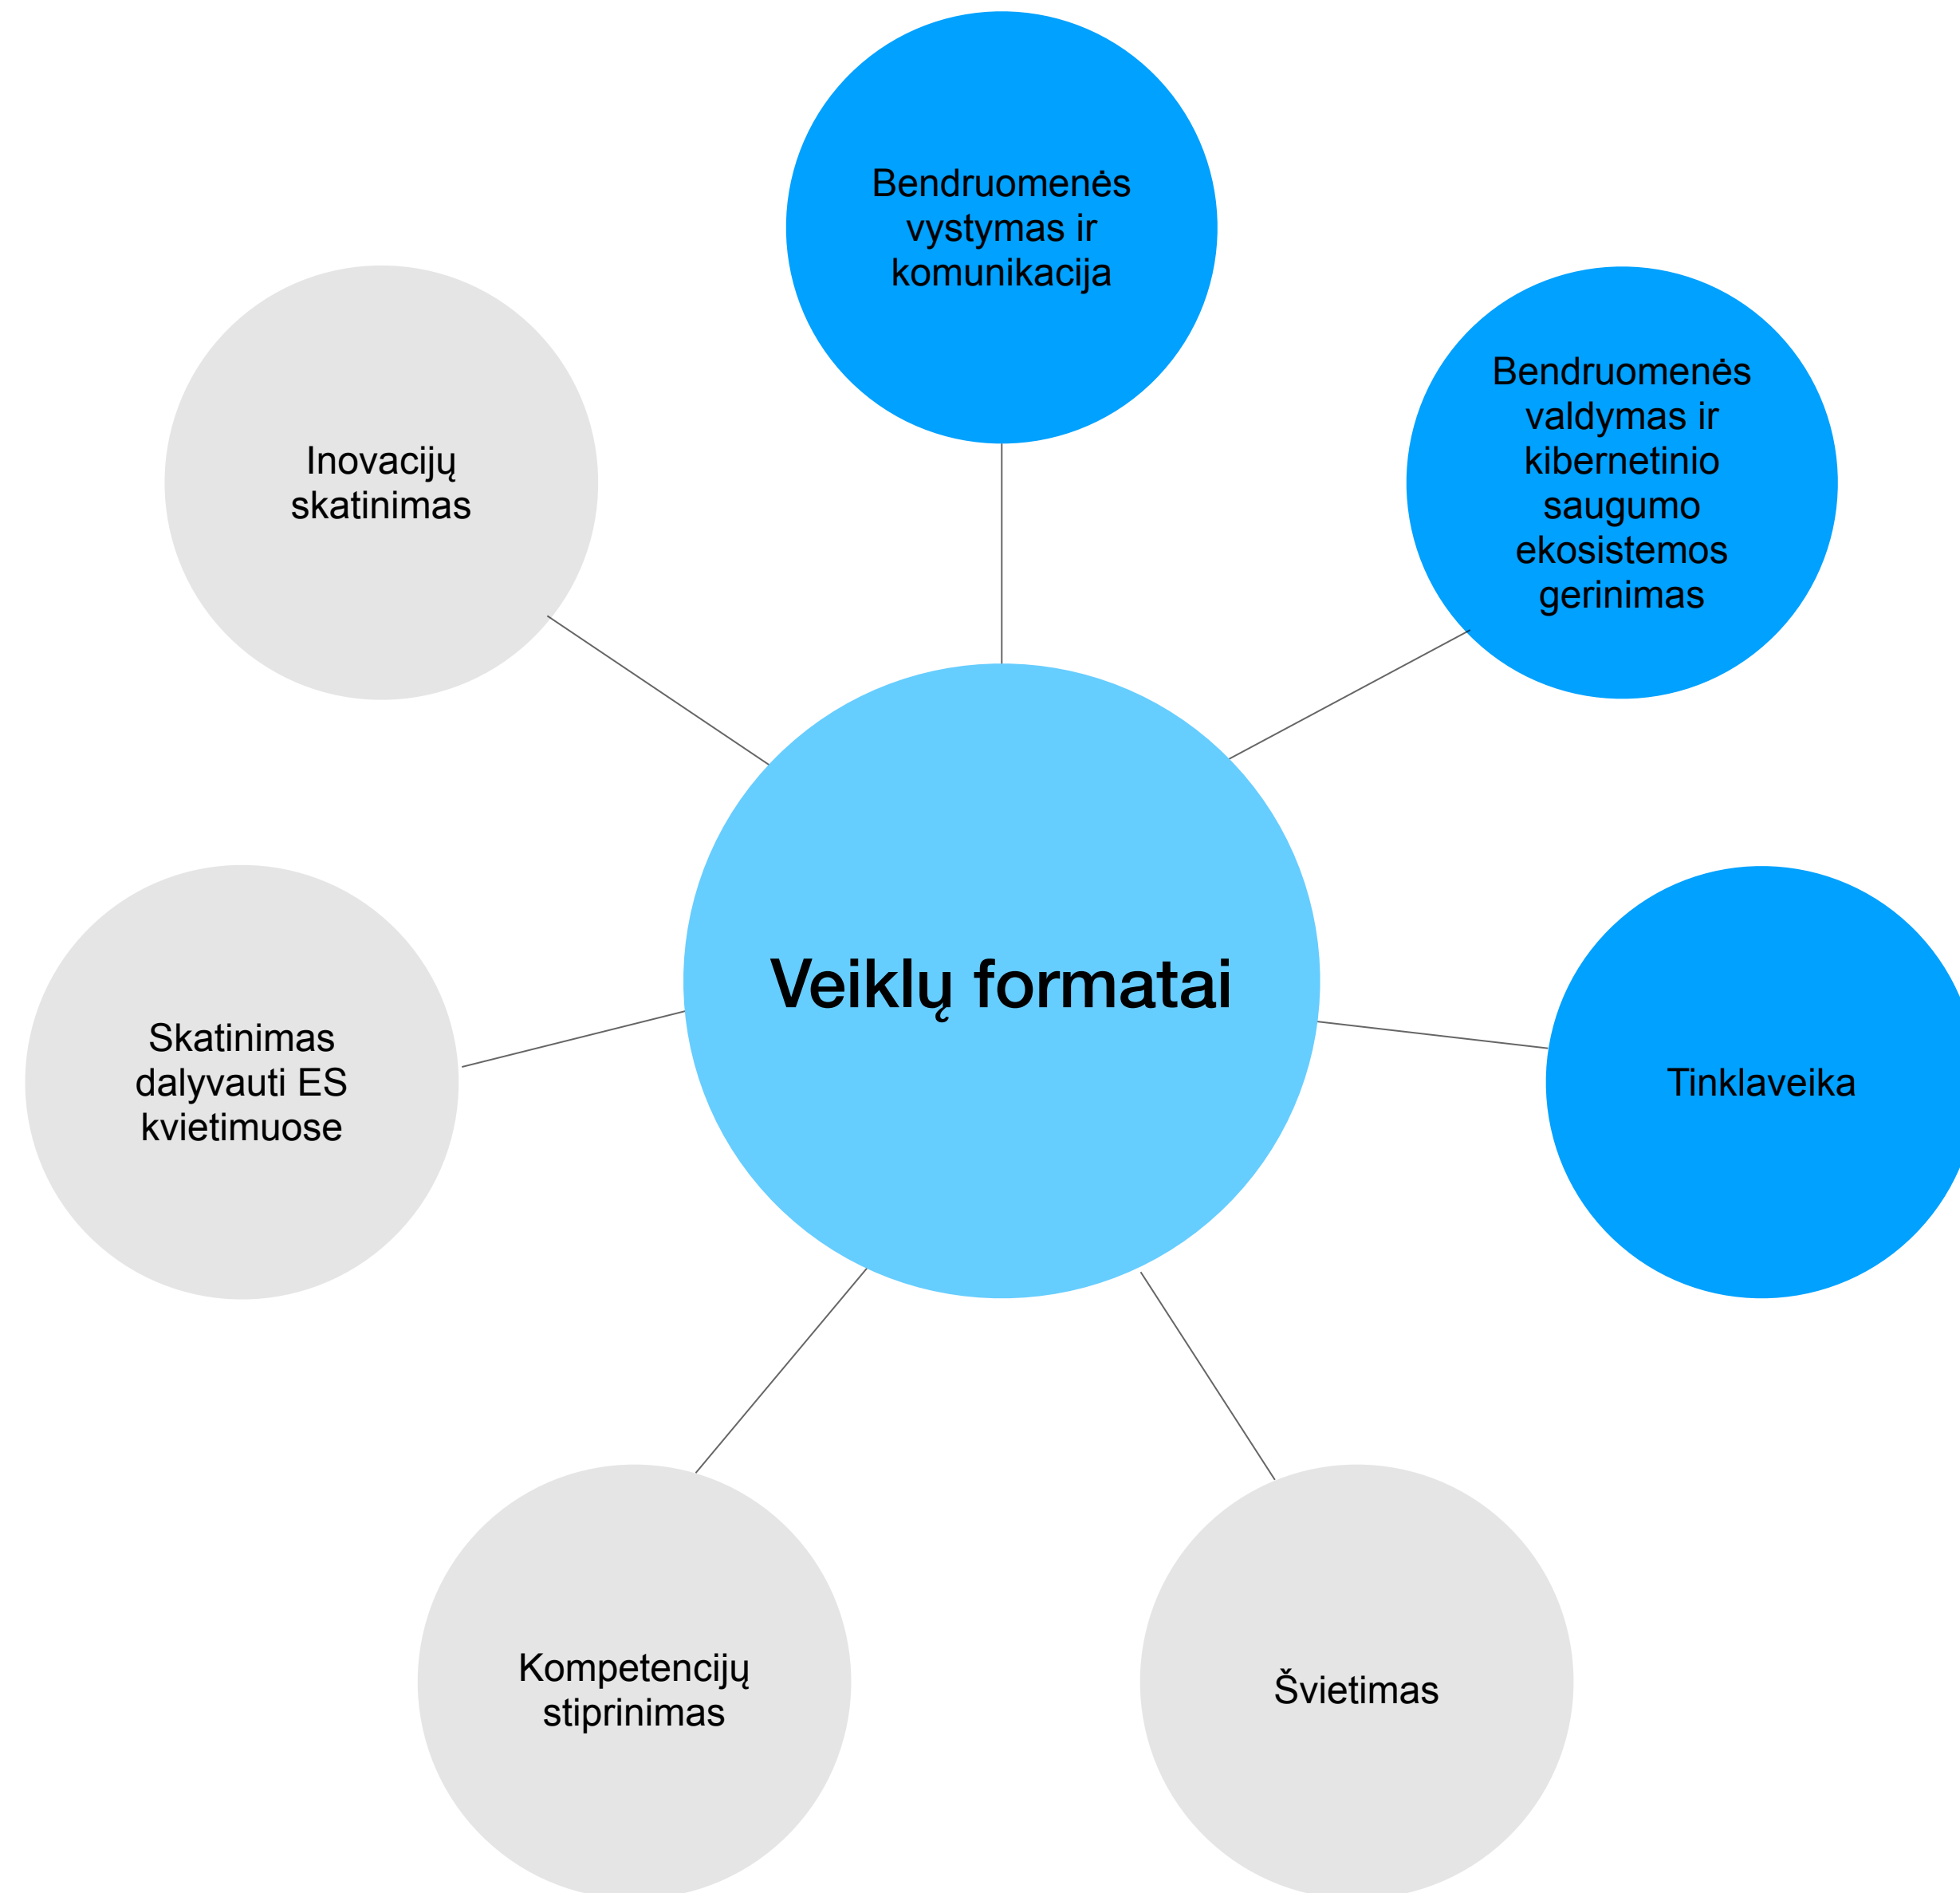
Bendruomenės vystymas ir komunikacija

Inovacijų skatinimas

Bendruomenės valdymas ir kibernetinio saugumo ekosistemos gerinimas

Veiklų formatai

Skatinimas dalyvauti ES kvietimuose

Tinklaveika

Kompetencijų stiprinimas

Švietimas